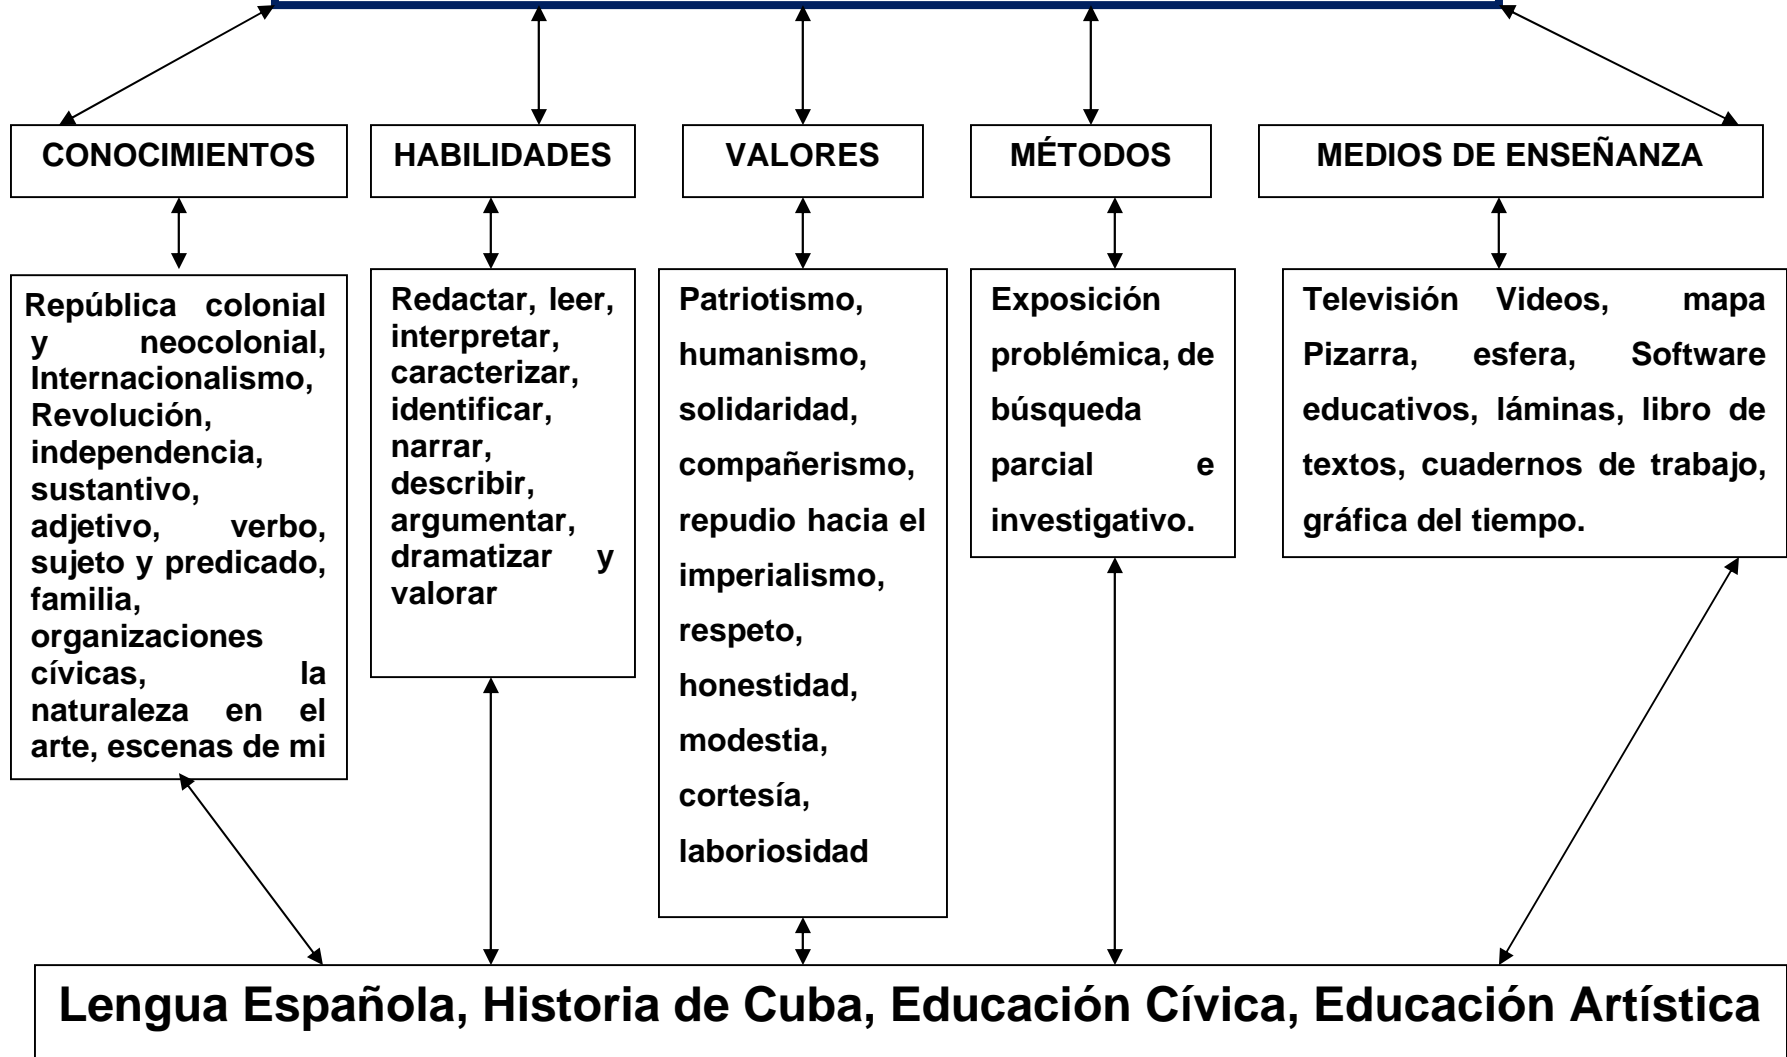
CONOCIMIENTOS

HABILIDADES

VALORES

MÉTODOS

MEDIOS DE ENSEÑANZA

República colonial y neocolonial, Internacionalismo, Revolución, independencia, sustantivo, adjetivo, verbo, sujeto y predicado, familia, organizaciones cívicas, la naturaleza en el arte, escenas de mi

Redactar, leer, interpretar, caracterizar, identificar, narrar, describir, argumentar, dramatizar y valorar

Patriotismo, humanismo, solidaridad, compañerismo, repudio hacia el imperialismo, respeto, honestidad, modestia, cortesía, laboriosidad

Exposición problémica, de búsqueda parcial e investigativo.

Televisión Videos, mapa Pizarra, esfera, Software educativos, láminas, libro de textos, cuadernos de trabajo, gráfica del tiempo.

Lengua Española, Historia de Cuba, Educación Cívica, Educación Artística